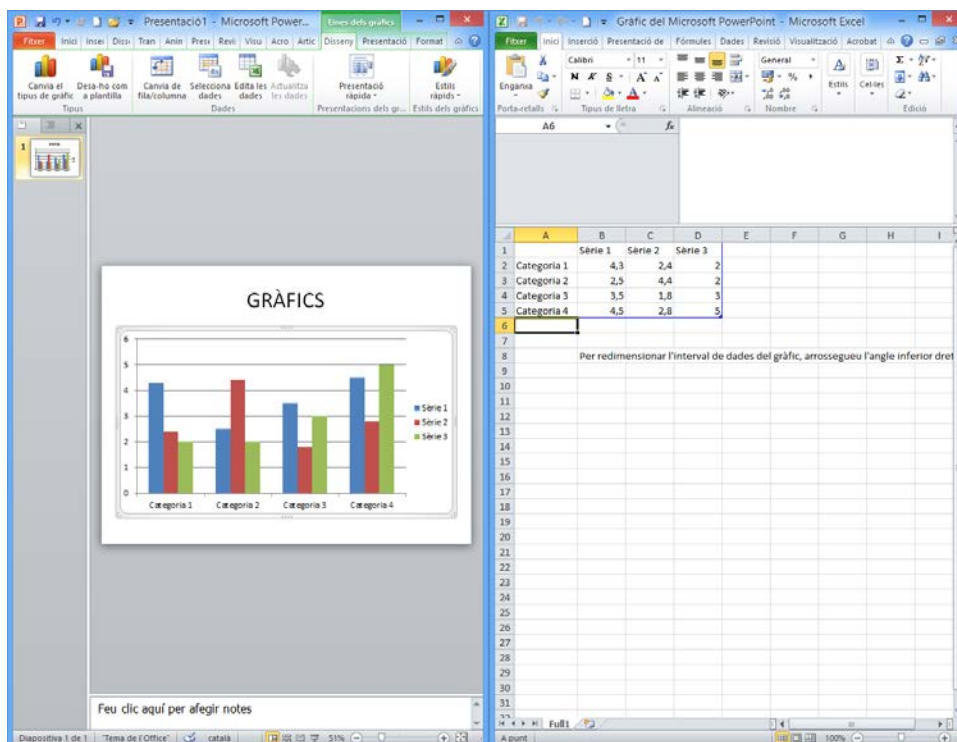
Presentació1 - Microsoft Power... Eines dels gràfics

Fitxer Inici Insei Diss Tran Anin Pres Revi Visu Acro Artic Disseny Presentació Format

Canvia el tipus de gràfic | Desa-ho com a plantilla | Canvia de fila/columna | Selecciona dades | Edita les dades | Actualitza les dades | Presentació ràpida | Estils ràpids

Tipus | Dades | Presentacions dels gr... | Estils dels gràfics

1

GRÀFICS

6
5
4
3
2
1
0

Categoria 1 Categoria 2 Categoria 3 Categoria 4

Sèrie 1
Sèrie 2
Sèrie 3

Feu clic aquí per afegir notes

Diapositiva 1 de 1 "Tema de l'Office" català 51%

Gràfic del Microsoft PowerPoint - Microsoft Excel

Fitxer Inici Inserció Presentació de Fórmules Dades Revisió Visualització Acrobat

Enganxa | Calibri 11 | N K S | General | Estils | Cel·les

Porta-retalls | Tipus de lletra | Alineació | Nombre | Edició

A6 $f_x$

| | A | B | C | D | E | F | G | H | I |
|---|---|---|---|---|---|---|---|---|---|
| 1 | | Sèrie 1 | Sèrie 2 | Sèrie 3 | | | | | |
| 2 | Categoria 1 | 4,3 | 2,4 | 2 | | | | | |
| 3 | Categoria 2 | 2,5 | 4,4 | 2 | | | | | |
| 4 | Categoria 3 | 3,5 | 1,8 | 3 | | | | | |
| 5 | Categoria 4 | 4,5 | 2,8 | 5 | | | | | |
| 6 | | | | | | | | | |
| 7 | | | | | | | | | |
| 8 | | Per redimensionar l'interval de dades del gràfic, arrossegueu l'angle inferior dret | | | | | | | |

9 10 11 12 13 14 15 16 17 18 19 20 21 22 23 24 25 26 27 28 29 30 31 32

Full1

A punt 100%